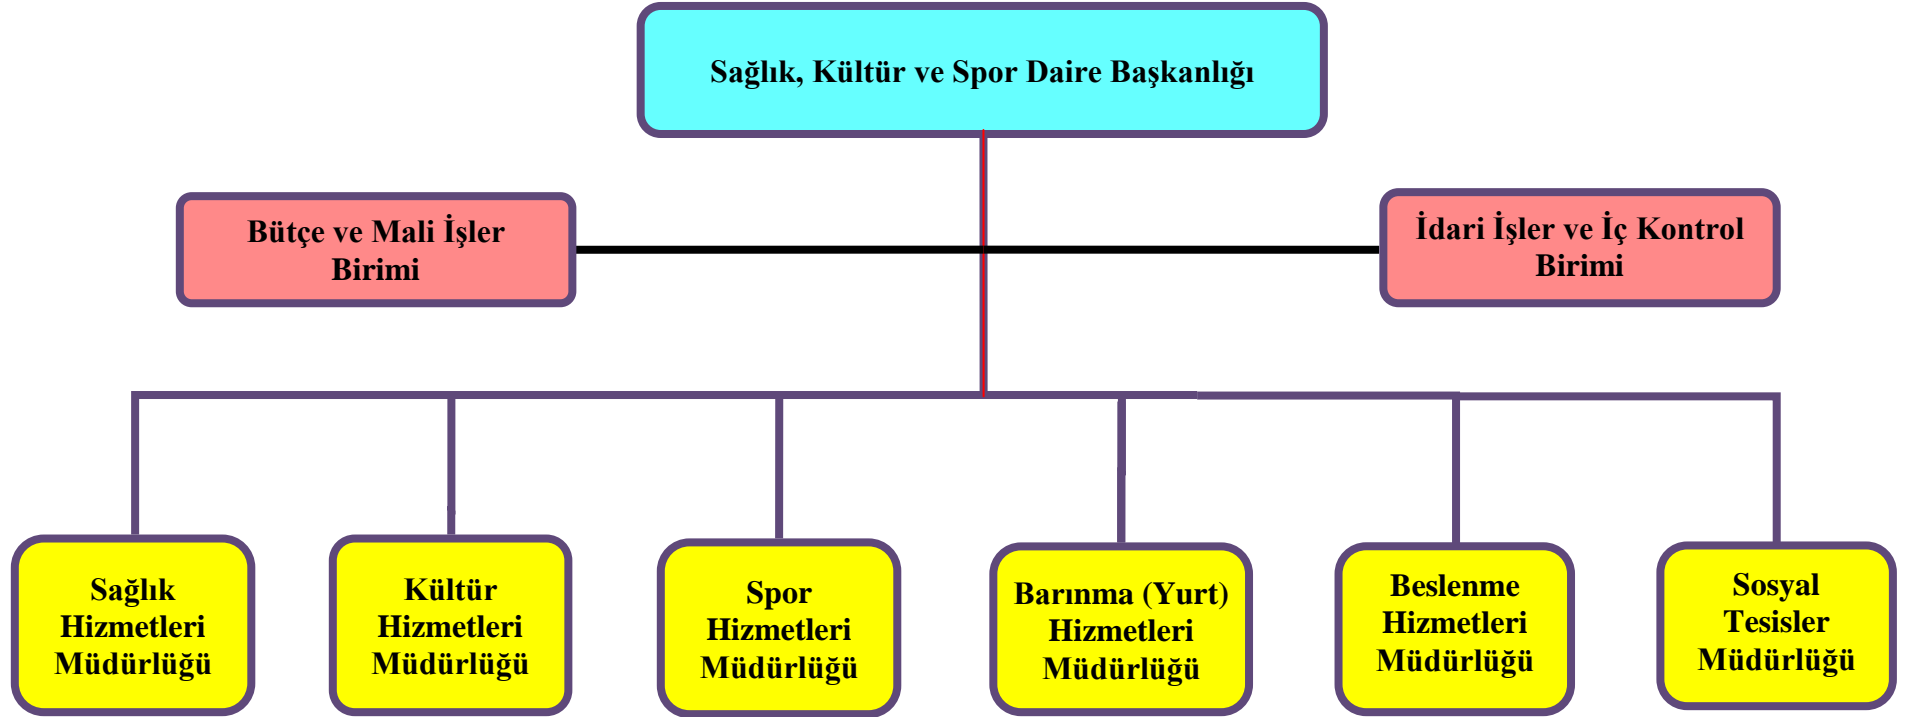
Sağlık, Kültür ve Spor Daire Başkanlığı

Bütçe ve Mali İşler Birimi

İdari İşler ve İç Kontrol Birimi

Sağlık Hizmetleri Müdürlüğü

Kültür Hizmetleri Müdürlüğü

Spor Hizmetleri Müdürlüğü

Barınma (Yurt) Hizmetleri Müdürlüğü

Beslenme Hizmetleri Müdürlüğü

Sosyal Tesisler Müdürlüğü